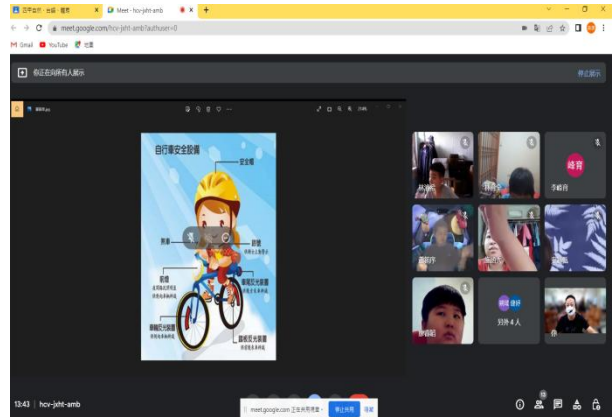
Meet - hcv-jxht-amb

meet.google.com/hcv-jxht-amb?authuser=0

Gmail YouTube 地圖

你正在向所有人展示

停止展示

自行車安全設備

安全帽

鈴鐺

煞車

前燈

車尾反光裝置

車輪反光裝置

踏板反光裝置

李睿

另外 4 人

13:43 | hcv-jxht-amb

meet.google.com 正在共用畫面

停止共用

隱藏